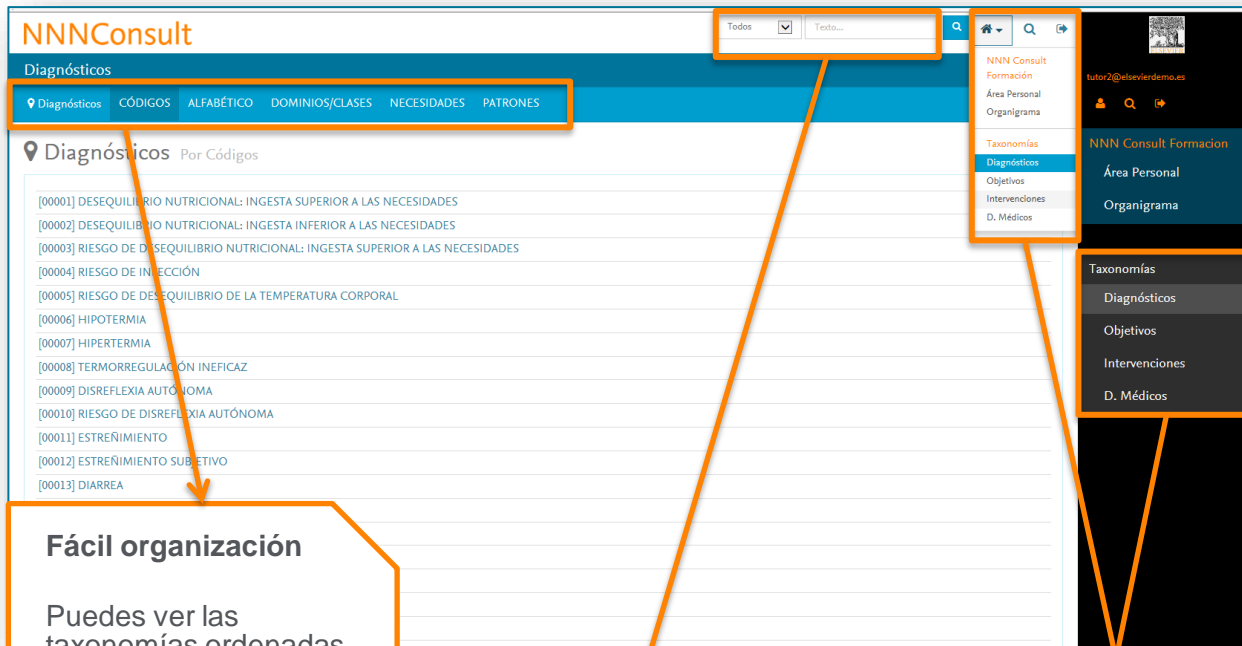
NNNConsult

Diagnósticos

Diagnósticos CÓDIGOS ALFABÉTICO DOMINIOS/CLASES NECESIDADES PATRONES

Todos | Texto...

NNN Consult Formación
Área Personal
Organigrama
Taxonomías
Diagnósticos
Objetivos
Intervenciones
D. Médicos

tutor2@elsevierdemo.es

NNN Consult Formacion
Área Personal
Organigrama

Taxonomías
Diagnósticos
Objetivos
Intervenciones
D. Médicos

Diagnósticos Por Códigos

[00001] DESEQUILIBRIO NUTRICIONAL: INGESTA SUPERIOR A LAS NECESIDADES
[00002] DESEQUILIBRIO NUTRICIONAL: INGESTA INFERIOR A LAS NECESIDADES
[00003] RIESGO DE DESEQUILIBRIO NUTRICIONAL: INGESTA SUPERIOR A LAS NECESIDADES
[00004] RIESGO DE INFECCIÓN
[00005] RIESGO DE DESEQUILIBRIO DE LA TEMPERATURA CORPORAL
[00006] HIPOTERMIA
[00007] HIPERTERMIA
[00008] TERMORREGULACIÓN INEFICAZ
[00009] DISREFLEXIA AUTÓNOMA
[00010] RIESGO DE DISREFLEXIA AUTÓNOMA
[00011] ESTREÑIMIENTO
[00012] ESTREÑIMIENTO SUBJETIVO
[00013] DIARREA

Fácil organización

Puedes ver las taxonomías ordenadas